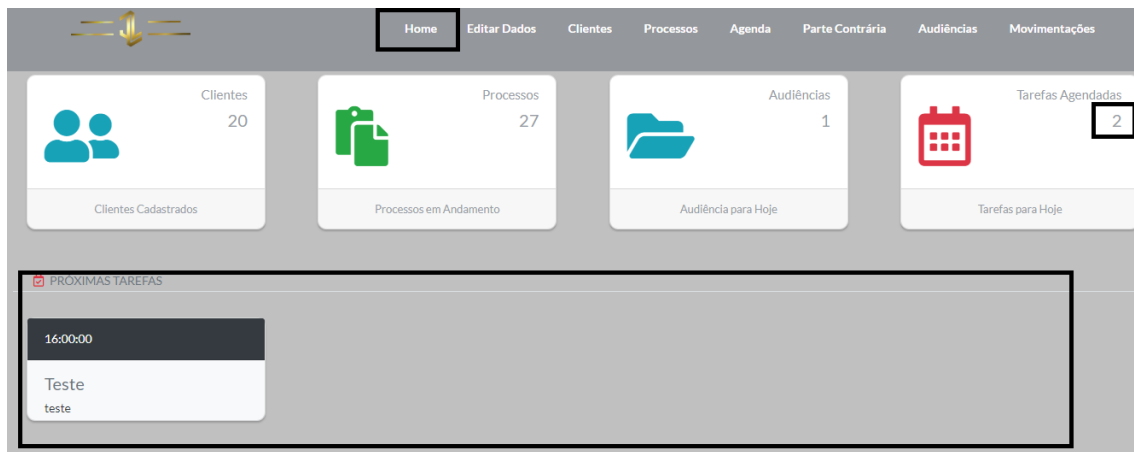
Home Editar Dados Clientes Processos Agenda Parte Contrária Audiências Movimentações

Clientes
20
Clientes Cadastrados

Processos
27
Processos em Andamento

Audiências
1
Audiência para Hoje

Tarefas Agendadas
2
Tarefas para Hoje

PRÓXIMAS TAREFAS

16:00:00
Teste
teste